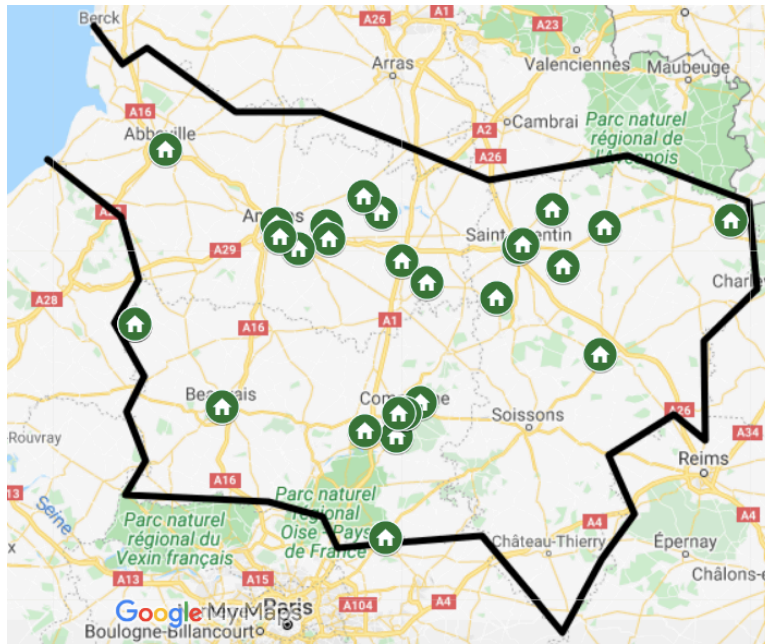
Berck
A26
A1
A23
Arras
Valenciennes
Maubeuge
A16
Cambrai
Parc naturel régional de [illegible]
Abbeville
A2
A26
Amiens
Saint-Quentin
A29
Charle
A28
A16
A1
Beauvais
Compiègne
Soissons
A26
Rouvray
Reims
A34
13
A16
Seine
Parc naturel régional Oise-Pays de France
Parc naturel régional du Vexin français
Château-Thierry
A4
Épernay
A4
A13
A15
Paris
A104
A4
Châlons-e
Boulogne-Billancourt
Google My Maps